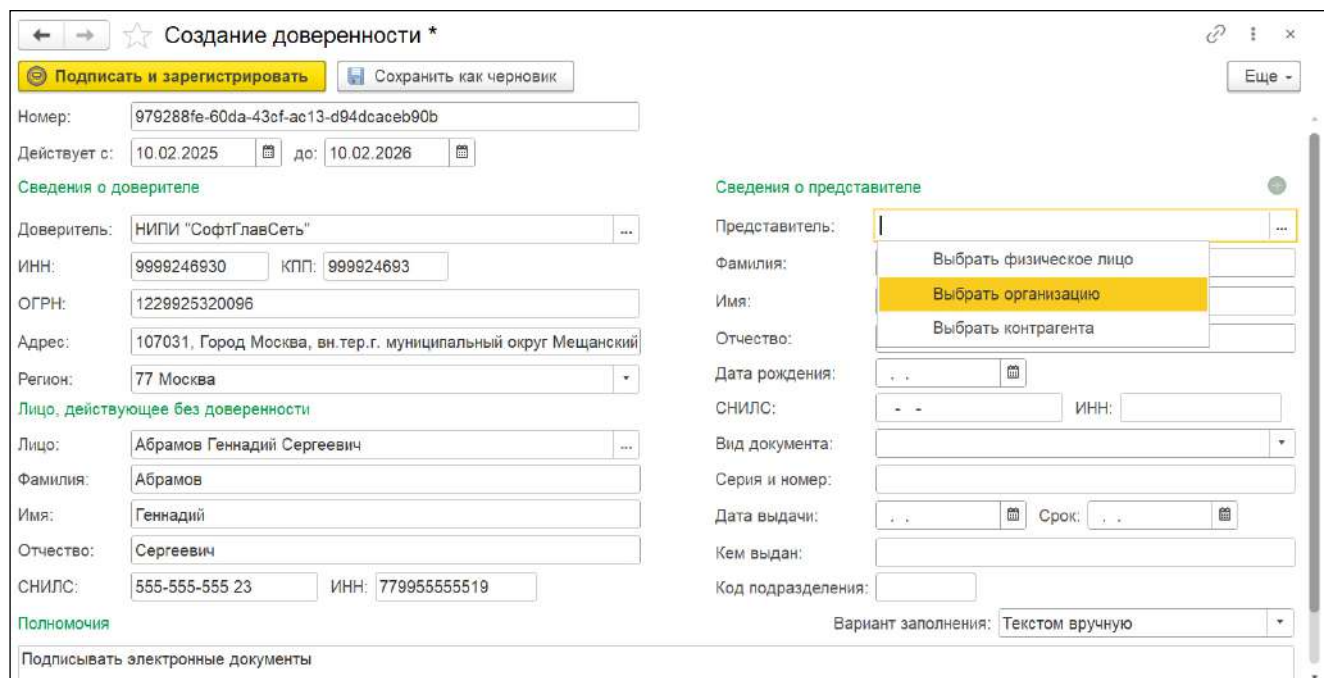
Создание доверенности *

Подписать и зарегистрировать

Сохранить как черновик

Еще

Номер: 979288fe-60da-43cf-ac13-d94dcaceb90b

Действует с: 10.02.2025 до: 10.02.2026

Сведения о доверителе

Доверитель: НИПИ "СофтГлавСеть"

ИНН: 9999246930 КПП: 999924693

ОГРН: 1229925320096

Адрес: 107031, Город Москва, вн.тер.г. муниципальный округ Мещанский

Регион: 77 Москва

Лицо, действующее без доверенности

Лицо: Абрамов Геннадий Сергеевич

Фамилия: Абрамов

Имя: Геннадий

Отчество: Сергеевич

СНИЛС: 555-555-555 23 ИНН: 779955555519

Сведения о представителе

Представитель:

Выбрать физическое лицо

Выбрать организацию

Выбрать контрагента

Фамилия:

Имя:

Отчество:

Дата рождения:

СНИЛС: ИНН:

Вид документа:

Серия и номер:

Дата выдачи: Срок:

Кем выдан:

Код подразделения:

Полномочия

Вариант заполнения: Текстом вручную

Подписывать электронные документы